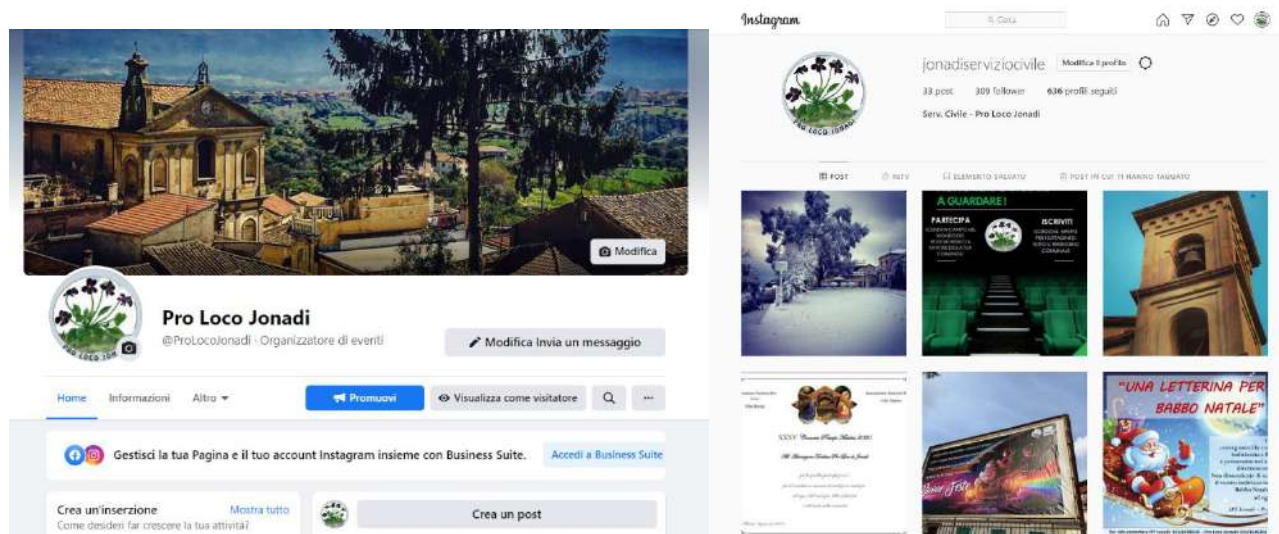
Modifica

PRO LOCO JONADI

Pro Loco Jonadi

@ProLocoJonadi · Organizzatore di eventi

Modifica Invia un messaggio

Home Informazioni Altro

Promuovi

Visualizza come visitatore

Gestisci la tua Pagina e il tuo account Instagram insieme con Business Suite.

Accedi a Business Suite

Crea un'inserzione

Mostra tutto

Come desideri far crescere la tua attività?

Crea un post

Instagram

Cerca

jonadiserviziocivile

Modifica il profilo

33 post 309 follower 636 profili seguiti

Serv. Civile - Pro Loco Jonadi

POST IGTV ELEMENTO SALVATO POST IN CUI TI HANNO TAGGATO

A GUARDARE!

PARTECIPA

ISCRIVITI

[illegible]

"UNA LETTERINA PER BABBO NATALE"

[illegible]